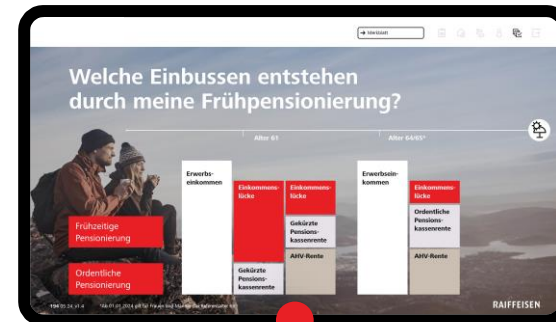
→ Startseite

Welche Einbussen entstehen durch meine Frühpensionierung?

Alter 61

Alter 64/65*

Erwerbseinkommen

Einkommenslücke

Einkommenslücke

Gekürzte Pensionskassenrente

AHV-Rente

Gekürzte Pensionskassenrente

Erwerbseinkommen

Einkommenslücke

Ordentliche Pensionskassenrente

AHV-Rente

Frühzeitige Pensionierung

Ordentliche Pensionierung

104 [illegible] *Ab 01.01.2024 gilt für Frauen und Männer das Referenzalter 65

RAIFFEISEN